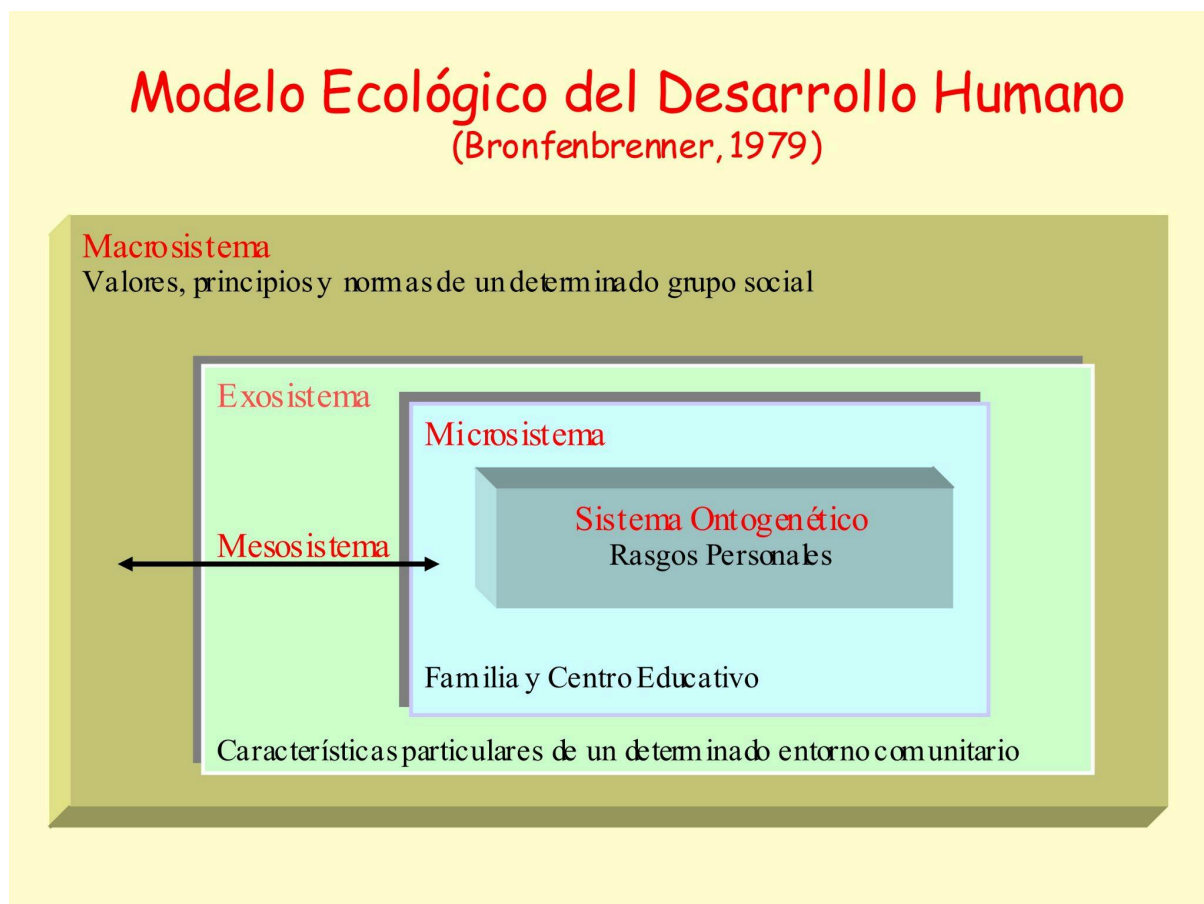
Modelo Ecológico del Desarrollo Humano
(Bronfenbrenner, 1979)

Macrosistema
Valores, principios y normas de un determinado grupo social

Exosistema

Microsistema

Sistema Ontogenético
Rasgos Personales

Mesosistema

Familia y Centro Educativo

Características particulares de un determinado entorno comunitario